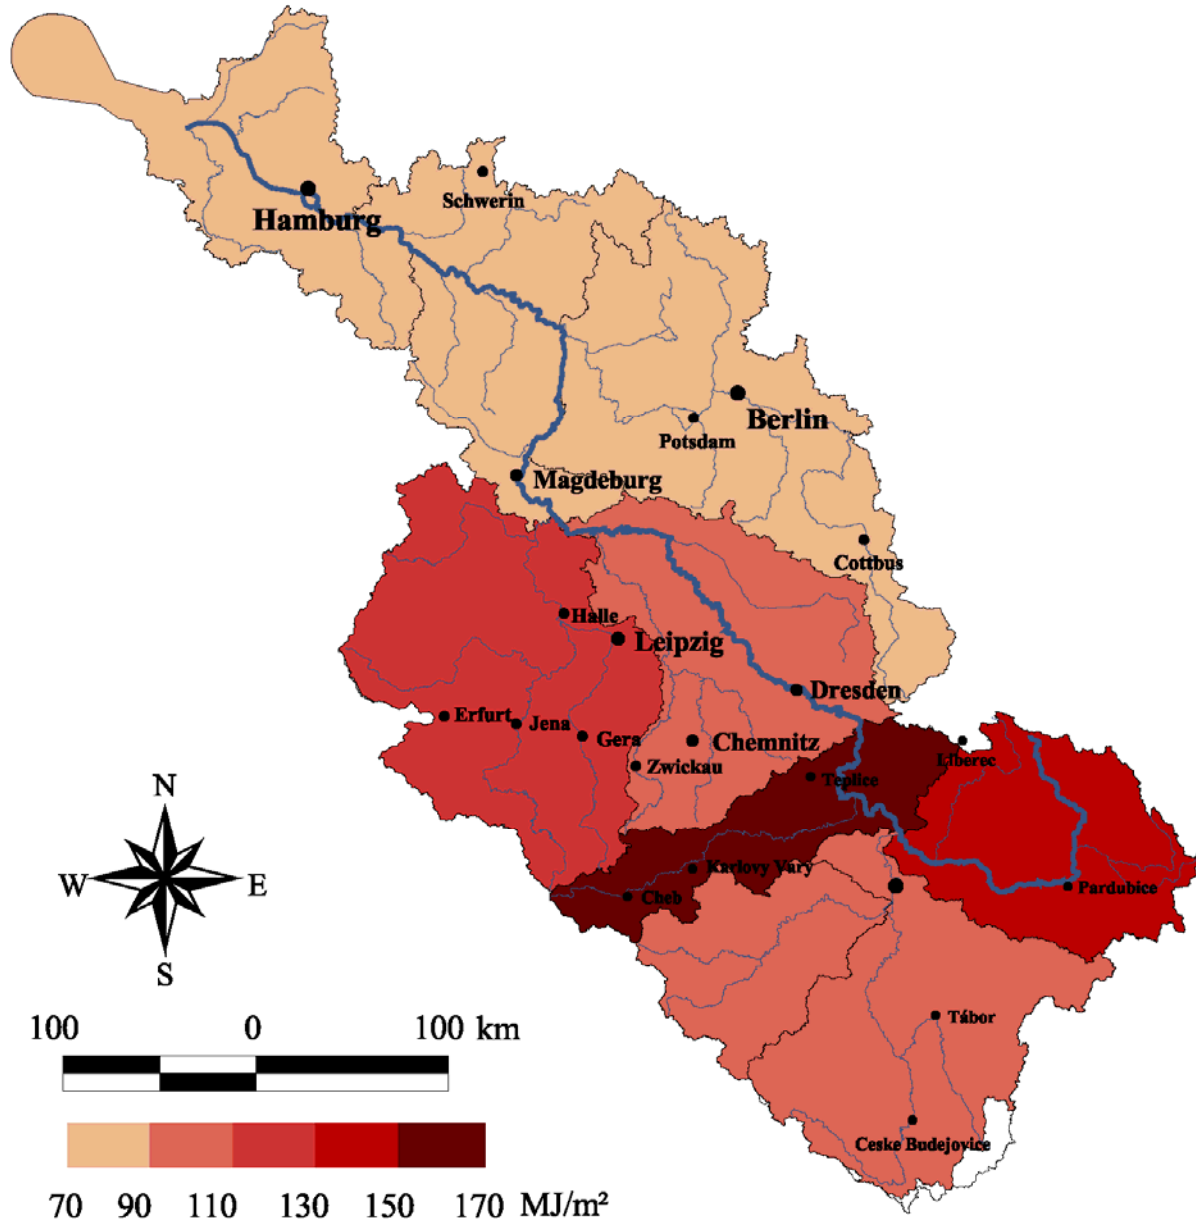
Schwerin
Hamburg
Berlin
Potsdam
Magdeburg
Cottbus
Halle
Leipzig
Dresden
Erfurt
Jena
Gera
Chemnitz
Zwickau
Liberec
Teplice
Karlovy Vary
Cheb
Pardubice
Tábor
Ceske Budejovice
N
W
E
S
100 0 100 km
70 90 110 130 150 170 MJ/m²